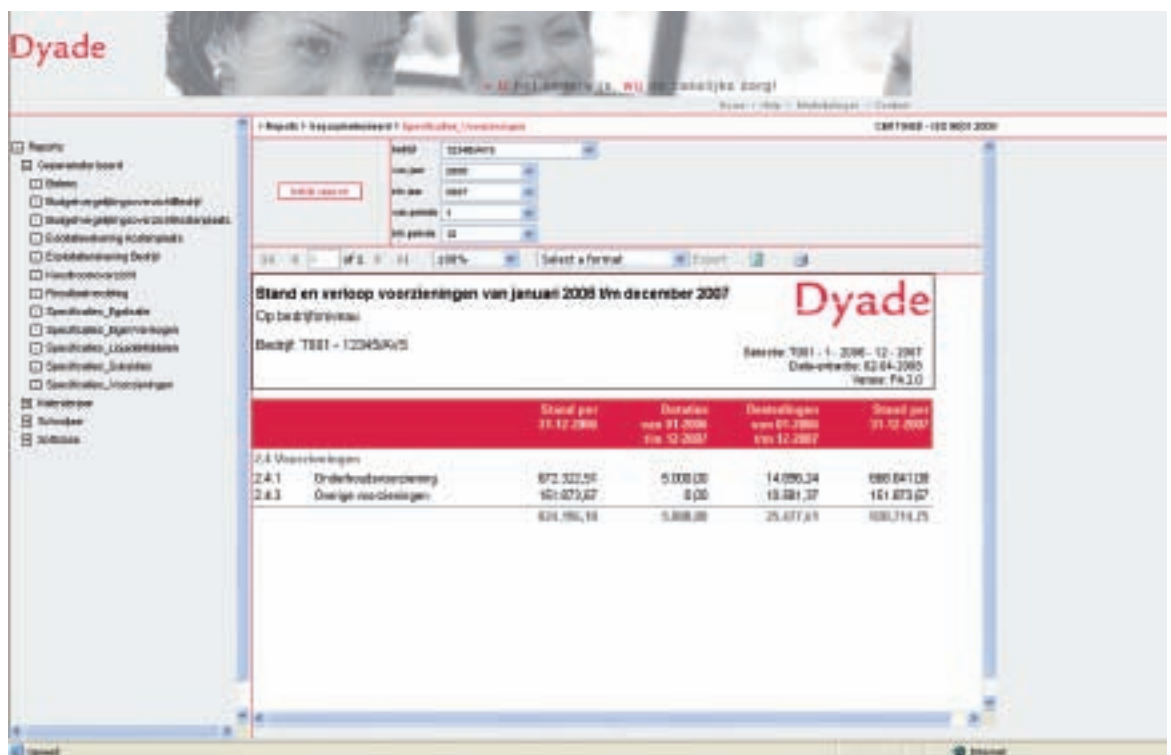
Dyade

U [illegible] wij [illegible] zorg!

Home | Help | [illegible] | Contact

Reports > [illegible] > Specificaties_Voorzieningen

CERTIFIED - ISO 9001:2000

Reports
Geparameterboard
Balans
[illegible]
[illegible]
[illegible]
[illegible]
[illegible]
Resultatenrekening
Specificaties_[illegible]
Specificaties_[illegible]
Specificaties_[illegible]
Specificaties_Schulden
Specificaties_Voorzieningen
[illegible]
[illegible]
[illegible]

Bedrijf 12345AVS
van jaar 2006
t/m jaar 2007
van periode 1
t/m periode 12

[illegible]

of 1 100% Select a format Export

Stand en verloop voorzieningen van januari 2006 t/m december 2007

Dyade

Op bedrijfsniveau

Bedrijf: T001 - 12345AVS

Selectie: T001 - 1 - 2006 - 12 - 2007
Data-extractie: 02-04-2008
Versie: FA 2.0

| | | Stand per 31-12-2006 | Dotaties van 01-2006 t/m 12-2007 | Onttrekkingen van 01-2006 t/m 12-2007 | Stand per 31-12-2007 |
|---|---|---|---|---|---|
| 2.4 Voorzieningen | | | | | |
| 2.4.1 | Onderhoudsvoorziening | 672.322,51 | 5.008,00 | 14.096,24 | 688.841,08 |
| 2.4.3 | Overige voorzieningen | 161.873,67 | 0,00 | 10.581,37 | 161.873,67 |
| | | 834.196,18 | 5.008,00 | 25.477,61 | 830.714,75 |

Internet